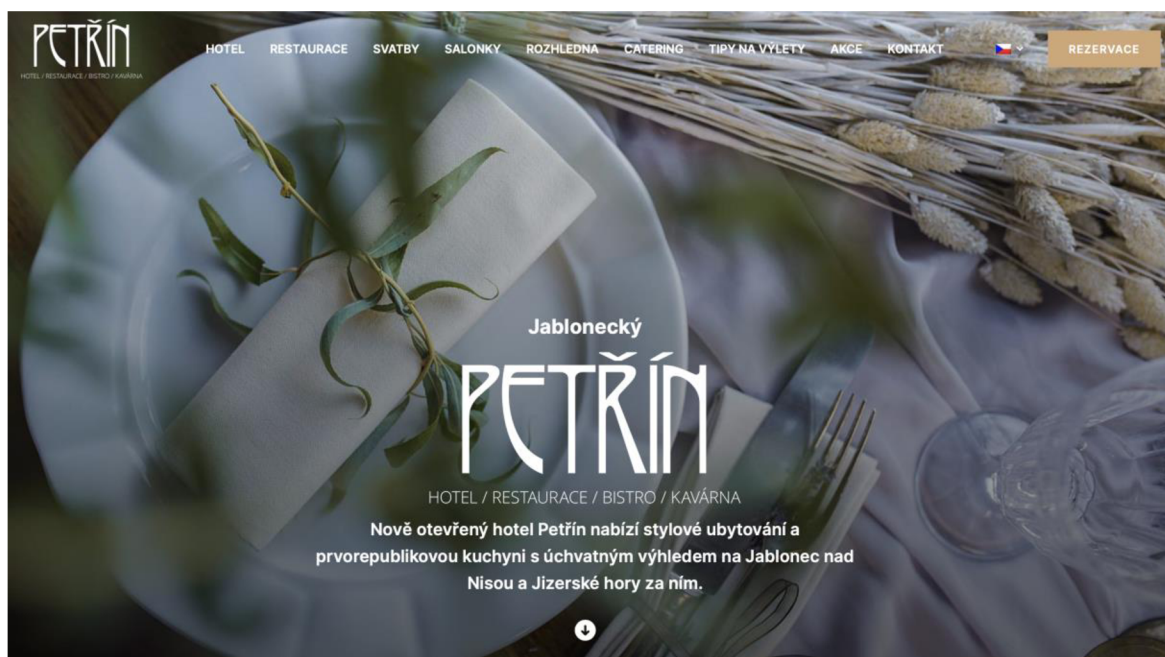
PETŘÍN
HOTEL / RESTAURACE / BISTRO / KAVÁRNA

HOTEL RESTAURACE SVATBY SALONKY ROZHLEDNA CATERING TIPY NA VÝLETY AKCE KONTAKT

REZERVACE

Jablonecký

PETŘÍN

HOTEL / RESTAURACE / BISTRO / KAVÁRNA

Nově otevřený hotel Petřín nabízí stylové ubytování a prvorepublikovou kuchyni s úchvatným výhledem na Jablonec nad Nisou a Jizerské hory za ním.